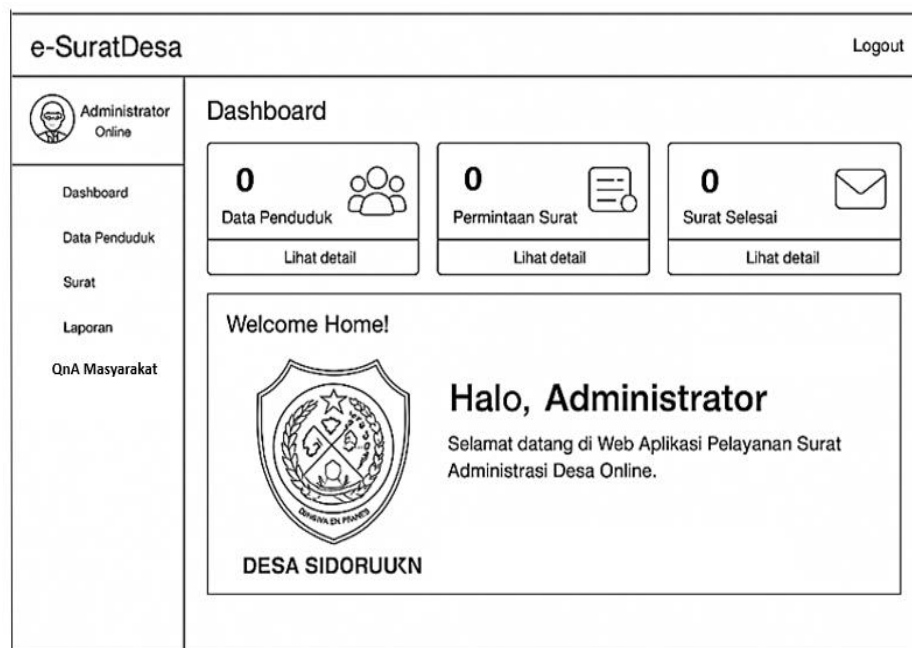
e-SuratDesa

Logout

Administrator
Online

Dashboard

Data Penduduk

Surat

Laporan

QnA Masyarakat

Dashboard

0
Data Penduduk
Lihat detail

0
Permintaan Surat
Lihat detail

0
Surat Selesai
Lihat detail

Welcome Home!

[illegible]

DESA SIDORUUKN

Halo, Administrator

Selamat datang di Web Aplikasi Pelayanan Surat Administrasi Desa Online.